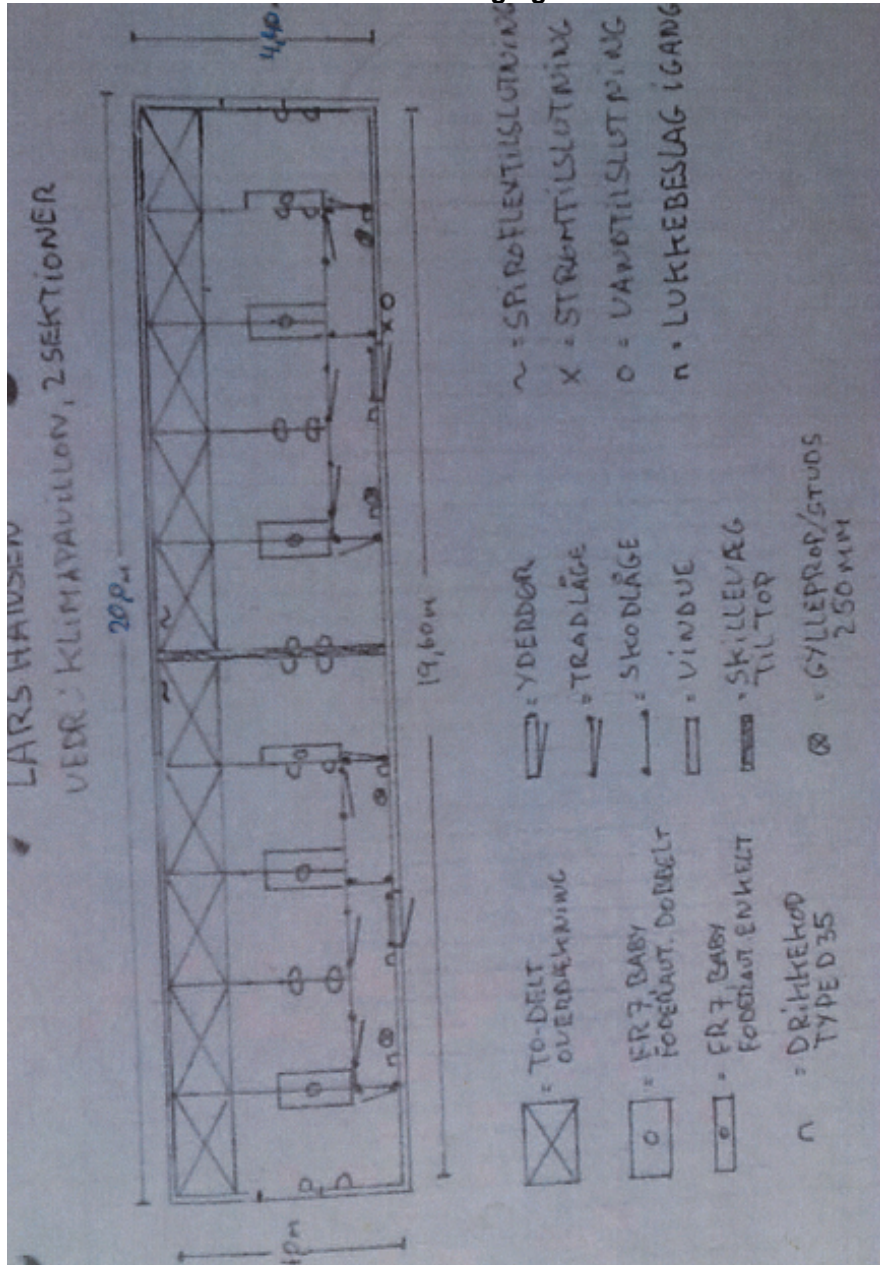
LARS HANSEN
VEDR: KLIMAPAVILLON, 2 SEKTIONER

20,0m
4,40
19,60m
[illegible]m

= TO-DELT OVERDÆKNING
= FR 7. BABY FODERAUT. DOBBELT
= FR 7. BABY FODERAUT. ENKELT
n = DRIKKEKOP TYPE D35

= YDERDØR
= TRADLÅGE
= SKODLÅGE
= VINDUE
= SKILLEVÆG TIL TOP
⊗ = GYLLEPROP/STUDS 250 MM

~ = SPIRORENTILSLUTNING
X = STRØMTILSLUTNING
O = VANDTILSLUTNING
n = LUKKEBESLAG I GANG